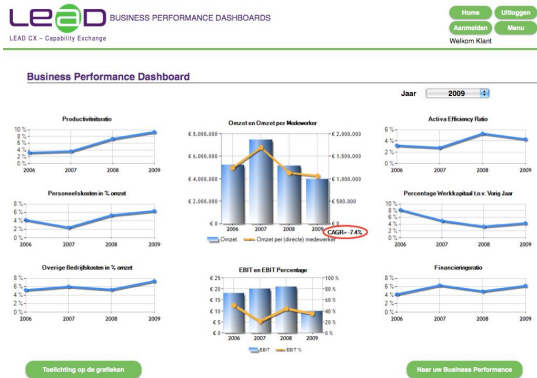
LEAD BUSINESS PERFORMANCE DASHBOARDS
LEAD CX – Capability Exchange

Home
Uitloggen
Aanmelden
Menu
Welkom Klant

Business Performance Dashboard

Jaar 2009

Productiviteitsratio
10 %
8 %
6 %
4 %
2 %
0 %
2006 2007 2008 2009

Omzet en Omzet per Medewerker
€ 8.000.000
€ 6.000.000
€ 4.000.000
€ 2.000.000
€ 0
€ 2.000.000
€ 1.500.000
€ 1.000.000
€ 500.000
€ 0
2006 2007 2008 2009
CAGR= -7.4%
Omzet
Omzet per (directe) medewerker

Activa Efficiency Ratio
6 %
4 %
2 %
0 %
2006 2007 2008 2009

Personeelskosten in % omzet
8 %
6 %
4 %
2 %
0 %
2006 2007 2008 2009

Percentage Werkkapitaal t.o.v. Vorig Jaar
10 %
8 %
6 %
4 %
2 %
0 %
2006 2007 2008 2009

Overige Bedrijfskosten in % omzet
8 %
6 %
4 %
2 %
0 %
2006 2007 2008 2009

EBIT en EBIT Percentage
€ 25
€ 20
€ 15
€ 10
€ 5
€ 0
100 %
80 %
60 %
40 %
20 %
0 %
2006 2007 2008 2009
EBIT
EBIT %

Financieringsratio
10 %
8 %
6 %
4 %
2 %
0 %
2006 2007 2008 2009

Toelichting op de grafieken
Naar uw Business Performance